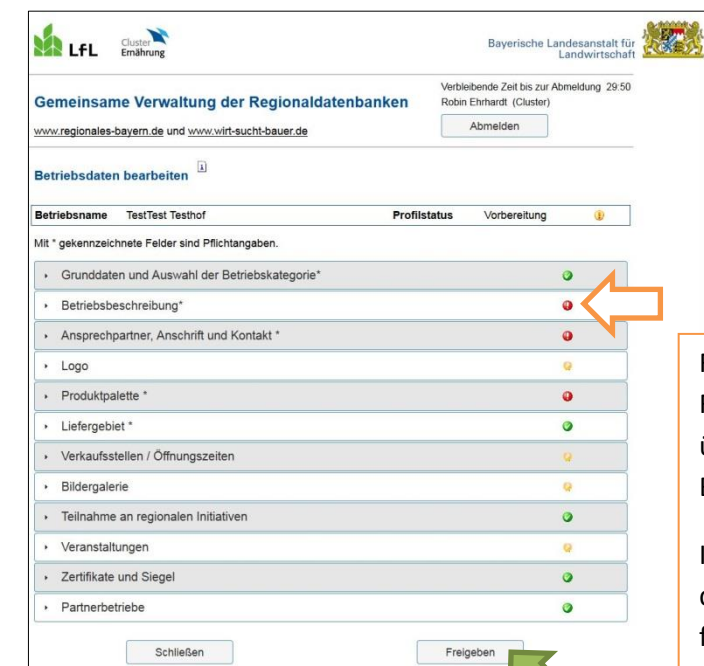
LfL Cluster Ernährung

Bayerische Landesanstalt für Landwirtschaft

Gemeinsame Verwaltung der Regionaldatenbanken

www.regionales-bayern.de und www.wirt-sucht-bauer.de

Verbleibende Zeit bis zur Abmeldung 29:50
Robin Ehrhardt (Cluster)

Abmelden

Betriebsdaten bearbeiten

| Betriebsname | TestTest Testhof | Profilstatus | Vorbereitung |
|---|---|---|---|

Mit * gekennzeichnete Felder sind Pflichtangaben.

Grunddaten und Auswahl der Betriebskategorie*

Betriebsbeschreibung*

Ansprechpartner, Anschrift und Kontakt *

Logo

Produktpalette *

Liefergebiet *

Verkaufsstellen / Öffnungszeiten

Bildergalerie

Teilnahme an regionalen Initiativen

Veranstaltungen

Zertifikate und Siegel

Partnerbetriebe

Schließen

Freigeben

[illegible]
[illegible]
ü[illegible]
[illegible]

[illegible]
d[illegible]
f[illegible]